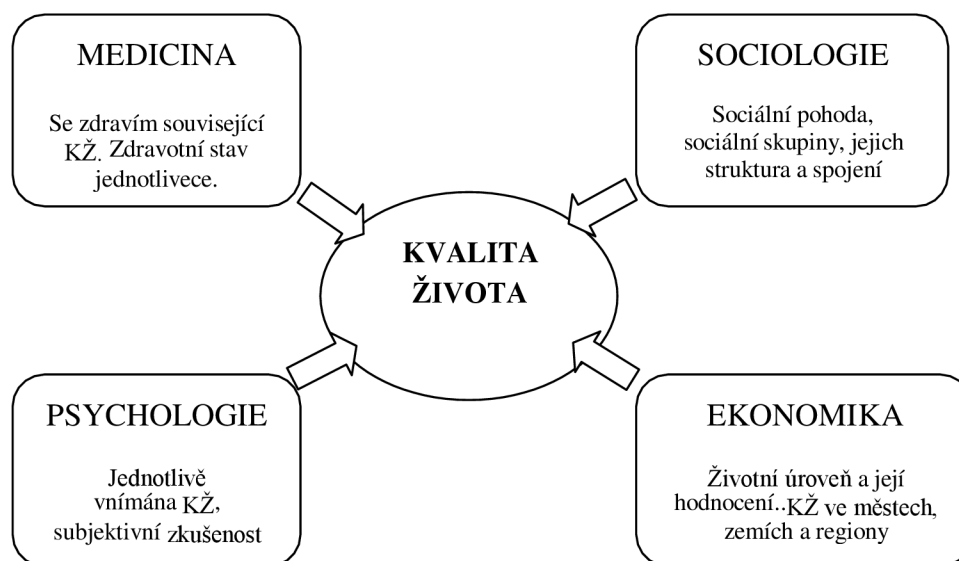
MEDICINA

Se zdravím související KŽ. Zdravotní stav jednotlivece.

SOCIOLOGIE

Sociální pohoda, sociální skupiny, jejich struktura a spojení

KVALITA ŽIVOTA

PSYCHOLOGIE

Jednotlivě vnímána KŽ, subjektivní zkušenost

EKONOMIKA

Životní úroveň a její hodnocení..KŽ ve městech, zemích a regiony